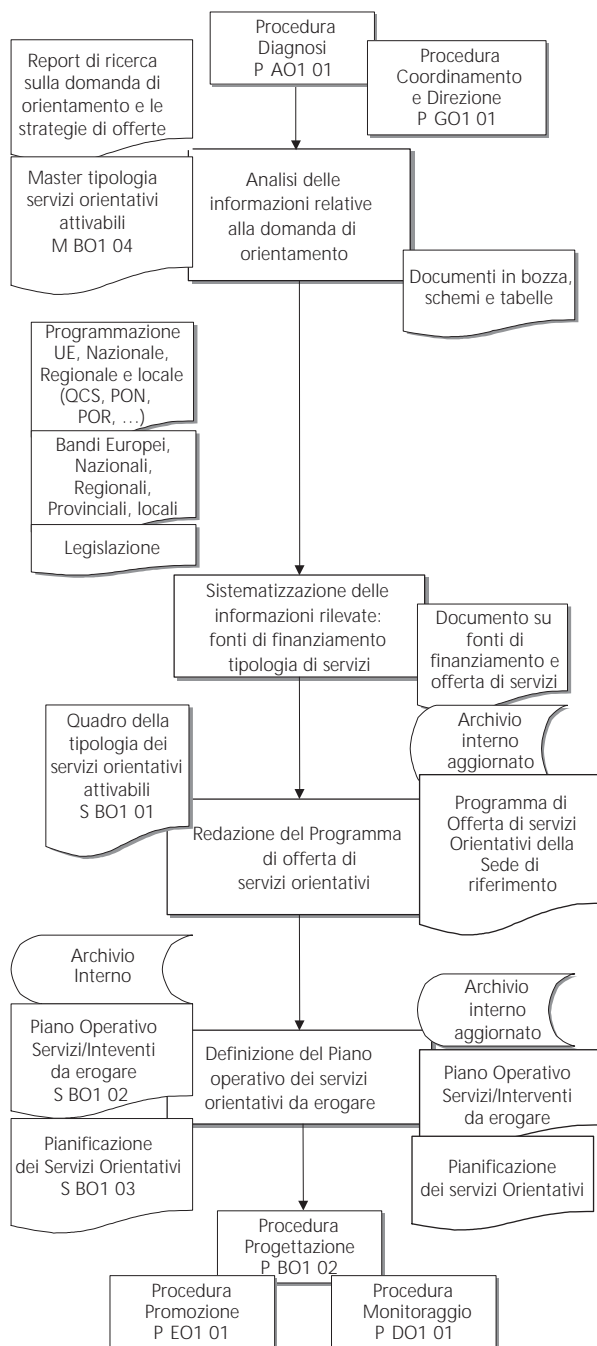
Procedura Diagnosi P AO1 01

Report di ricerca sulla domanda di orientamento e le strategie di offerte

Procedura Coordinamento e Direzione P GO1 01

Master tipologia servizi orientativi attivabili M BO1 04

Analisi delle informazioni relative alla domanda di orientamento

Documenti in bozza, schemi e tabelle

Programmazione UE, Nazionale, Regionale e locale (QCS, PON, POR, …)

Bandi Europei, Nazionali, Regionali, Provinciali, locali

Legislazione

Sistematizzazione delle informazioni rilevate: fonti di finanziamento tipologia di servizi

Documento su fonti di finanziamento e offerta di servizi

Quadro della tipologia dei servizi orientativi attivabili S BO1 01

Archivio interno aggiornato

Redazione del Programma di offerta di servizi orientativi

Programma di Offerta di servizi Orientativi della Sede di riferimento

Archivio Interno

Archivio interno aggiornato

Piano Operativo Servizi/Inteventi da erogare S BO1 02

Definizione del Piano operativo dei servizi orientativi da erogare

Piano Operativo Servizi/Interventi da erogare

Pianificazione dei Servizi Orientativi S BO1 03

Pianificazione dei servizi Orientativi

Procedura Progettazione P BO1 02

Procedura Promozione P EO1 01

Procedura Monitoraggio P DO1 01